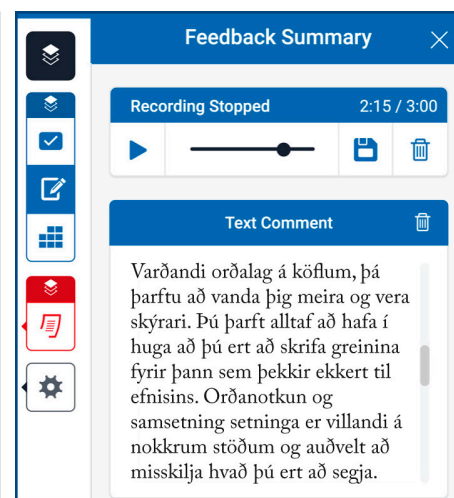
Feedback Summary

Recording Stopped 2:15 / 3:00

Text Comment

Varðandi orðalag á köflum, þá þarftu að vanda þig meira og vera skýrari. Þú þarft alltaf að hafa í huga að þú ert að skrifa greinina fyrir þann sem þekkir ekkert til efnisins. Orðanotkun og samsetning setninga er villandi á nokkrum stöðum og auðvelt að misskilja hvað þú ert að segja.